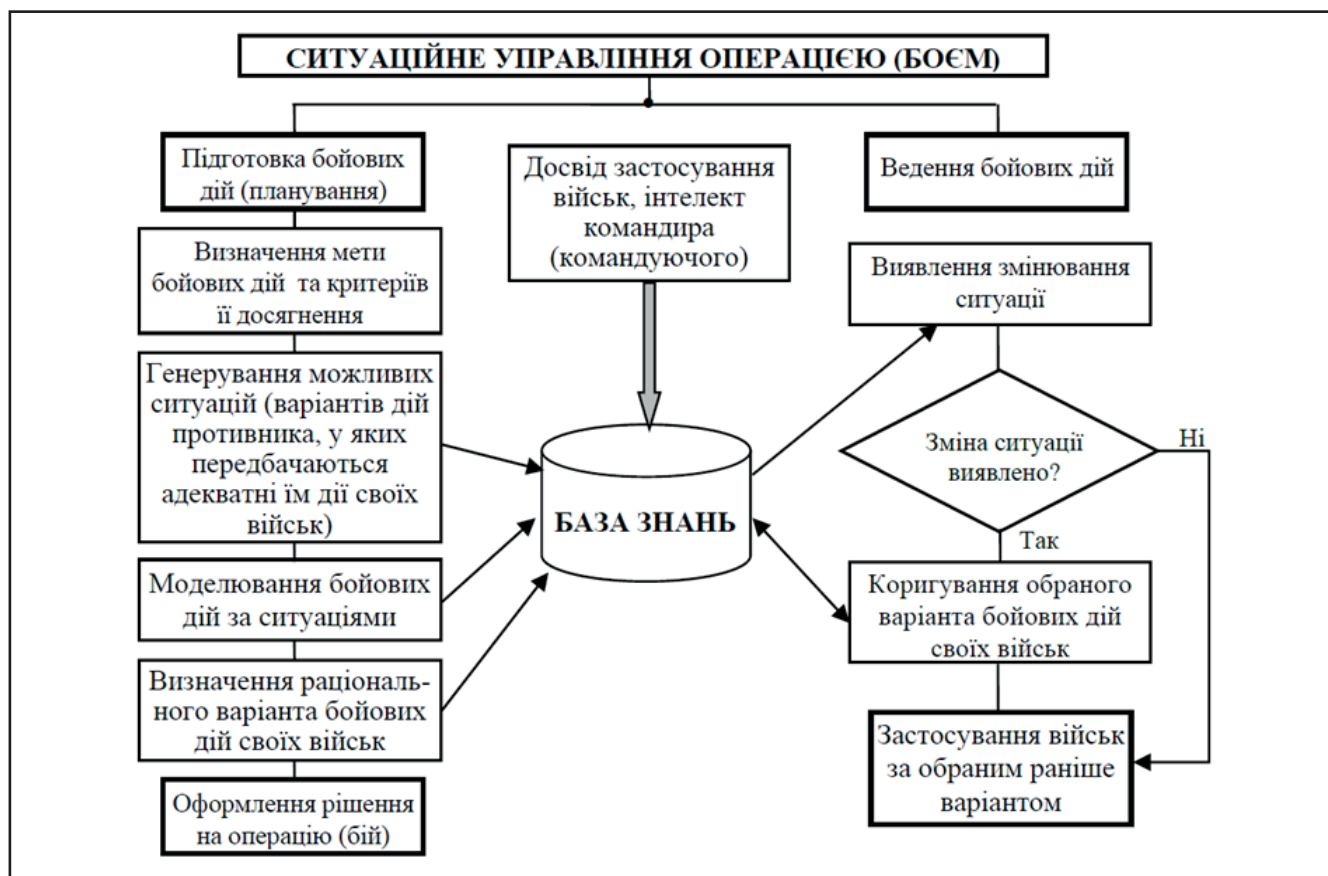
СИТУАЦІЙНЕ УПРАВЛІННЯ ОПЕРАЦІЄЮ (БОЄМ)

Підготовка бойових дій (планування)

Досвід застосування військ, інтелект командира (командуючого)

Ведення бойових дій

Визначення мети бойових дій та критеріїв її досягнення

Виявлення змінювання ситуації

Генерування можливих ситуацій (варіантів дій противника, у яких передбачаються адекватні їм дії своїх військ)

БАЗА ЗНАНЬ

Зміна ситуації виявлено?

Ні

Так

Моделювання бойових дій за ситуаціями

Коригування обраного варіанта бойових дій своїх військ

Визначення раціонального варіанта бойових дій своїх військ

Застосування військ за обраним раніше варіантом

Оформлення рішення на операцію (бій)